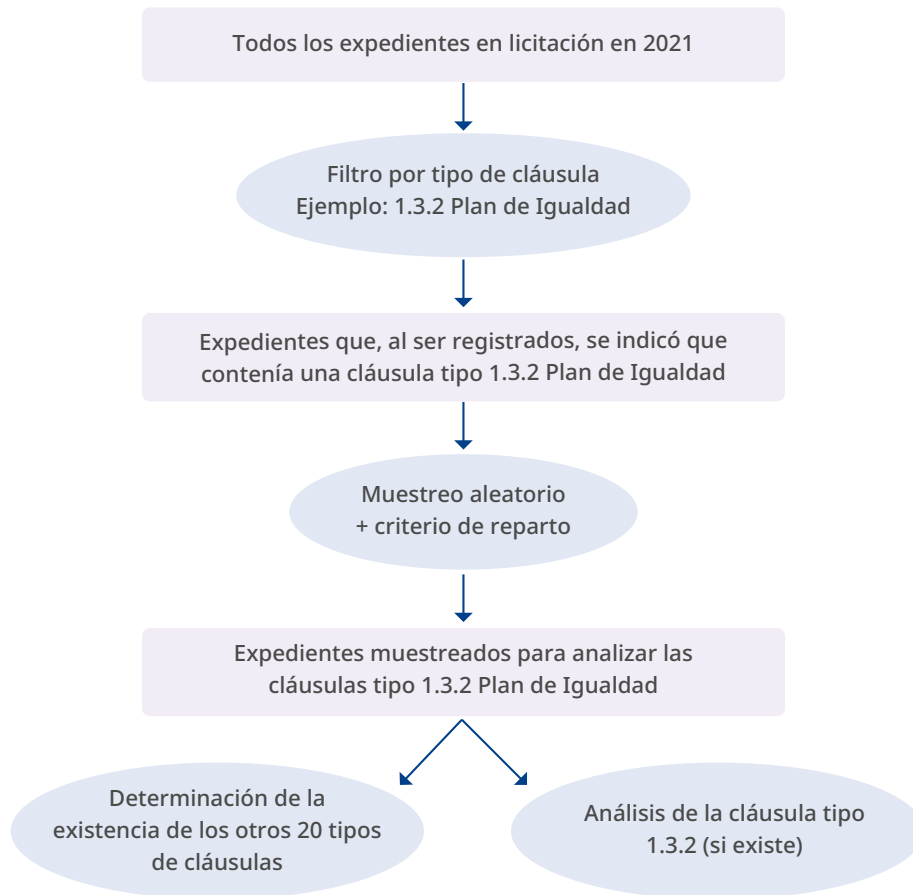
Todos los expedientes en licitación en 2021

Filtro por tipo de cláusula
Ejemplo: 1.3.2 Plan de Igualdad

Expedientes que, al ser registrados, se indicó que contenía una cláusula tipo 1.3.2 Plan de Igualdad

Muestreo aleatorio
+ criterio de reparto

Expedientes muestreados para analizar las cláusulas tipo 1.3.2 Plan de Igualdad

Determinación de la existencia de los otros 20 tipos de cláusulas

Análisis de la cláusula tipo 1.3.2 (si existe)